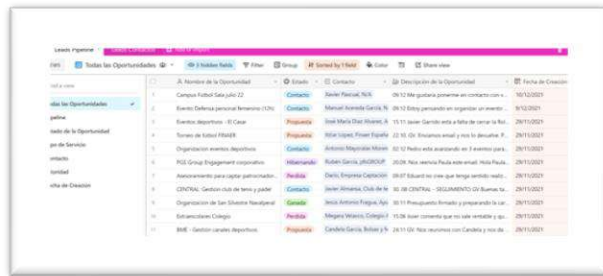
Leads Pipeline | Leads Contactos | Nuevo import

Todas las Oportunidades | 2 hidden fields | Filter | Group | Sorted by 1 field | Color | Share view

Find a view

Todas las Oportunidades
peline
tado de la Oportunidad
po de Servicio
ontacto
tunidad
cha de Creación

| | Nombre de la Oportunidad | Estado | Contacto | Descripción de la Oportunidad | Fecha de Creación |
|---|---|---|---|---|---|
| 1 | Campus Futbol Sala julio 22 | Contacto | Xavier Pascual, N/A | 09.12 Me gustaria ponerme en contacto con us... | 10/12/2021 |
| 2 | Eventos Defensa personal femenino (CN) | Contacto | Manuel Acevedo García, N... | 09.12 Estoy pensando en organizar un evento ... | 9/12/2021 |
| 3 | Eventos deportivos - El Case | Propuesta | José María Díaz Alvarez, A... | 15.11 Javier Garrido está a falta de cerrar la fis... | 29/11/2021 |
| 4 | Torneo de futbol PIMER | Propuesta | Itziar López, Pimer España... | 22.10. Gr. Enviamos email y nos lo descartan. P... | 29/11/2021 |
| 5 | Organización eventos deportivos | Contacto | Antonio Mayoralas Moren... | 02.12 Pedro esta avanzando con 3 eventos para... | 29/11/2021 |
| 6 | PGS Group Engagement corporativo | Hibernando | Rubén García, plsGROUP | 20.09. Nos viene la Paula este email. Hola Paula... | 29/11/2021 |
| 7 | Asesoramiento para captar patrocinador... | Perdida | Darío, Empresa Captación... | 09.07 Eduard no cree que tenga sentido realiz... | 29/11/2021 |
| 8 | CENTRAL- Gestion club de tenis y padel | Contacto | Javier Almansa, Club de te... | 30 .08 CENTRAL - SEGUIMIENTO GV Buenas ta... | 29/11/2021 |
| 9 | Organización de San Silvestre Navalperal | Ganada | Jesús Antonio Pulgar, Ayu... | 30.11 Presupuesto firmado y preparando la car... | 29/11/2021 |
| 10 | Extraescolares Colegio | Perdida | Megane Velasco, Colegio F... | 15.06 Javier comenta que no sale rentable y qu... | 29/11/2021 |
| 11 | BME - Gestion canales deportivos | Propuesta | Candela García, Bolsas y M... | 24.11 GV: Nos reunimos con Candela y nos di... | 29/11/2021 |